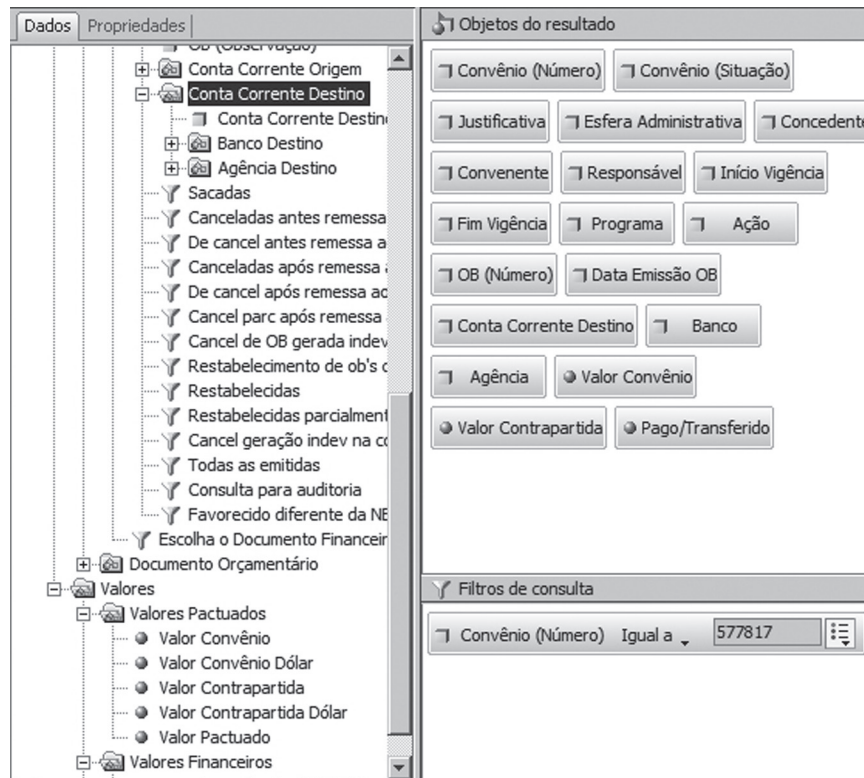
Dados | Propriedades

OB (Observação)
Conta Corrente Origem
Conta Corrente Destino
Conta Corrente Destin
Banco Destino
Agência Destino
Sacadas
Canceladas antes remessa
De cancel antes remessa a
Canceladas após remessa
De cancel após remessa ac
Cancel parc após remessa
Cancel de OB gerada indev
Restabelecimento de ob's c
Restabelecidas
Restabelecidas parcialment
Cancel geração indev na co
Todas as emitidas
Consulta para auditoria
Favorecido diferente da NE
Escolha o Documento Financeir
Documento Orçamentário
Valores
Valores Pactuados
Valor Convênio
Valor Convênio Dólar
Valor Contrapartida
Valor Contrapartida Dólar
Valor Pactuado
Valores Financeiros

Objetos do resultado

Convênio (Número)
Convênio (Situação)
Justificativa
Esfera Administrativa
Concedente
Convenente
Responsável
Início Vigência
Fim Vigência
Programa
Ação
OB (Número)
Data Emissão OB
Conta Corrente Destino
Banco
Agência
Valor Convênio
Valor Contrapartida
Pago/Transferido

Filtros de consulta

Convênio (Número) Igual a 577817